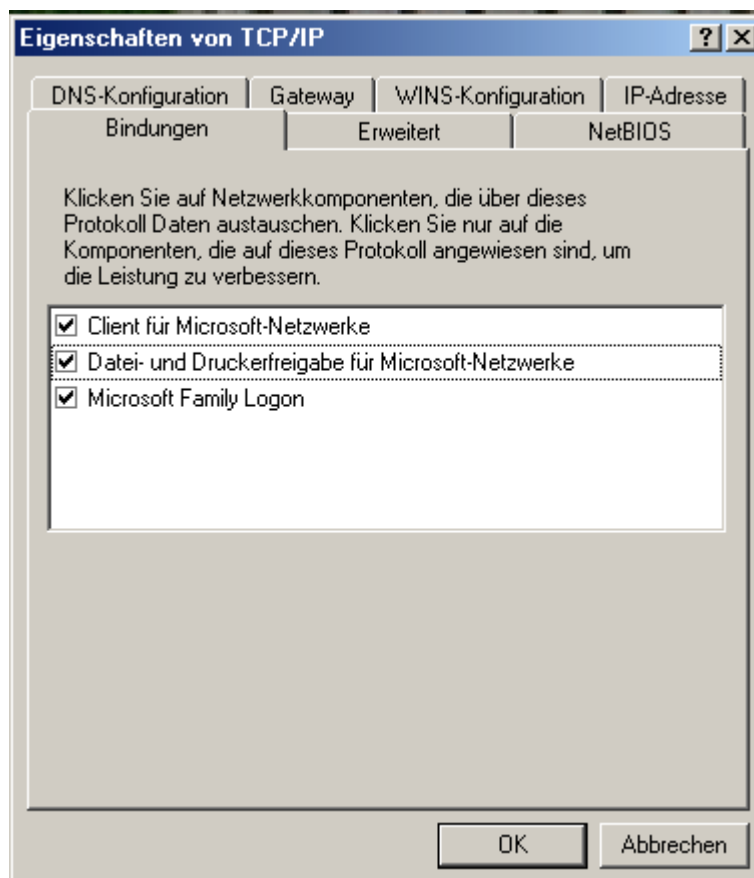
Eigenschaften von TCP/IP

?

DNS-Konfiguration | Gateway | WINS-Konfiguration | IP-Adresse

Bindungen | Erweitert | NetBIOS

Klicken Sie auf Netzwerkkomponenten, die über dieses Protokoll Daten austauschen. Klicken Sie nur auf die Komponenten, die auf dieses Protokoll angewiesen sind, um die Leistung zu verbessern.

☑ Client für Microsoft-Netzwerke
☑ Datei- und Druckerfreigabe für Microsoft-Netzwerke
☑ Microsoft Family Logon

OK | Abbrechen